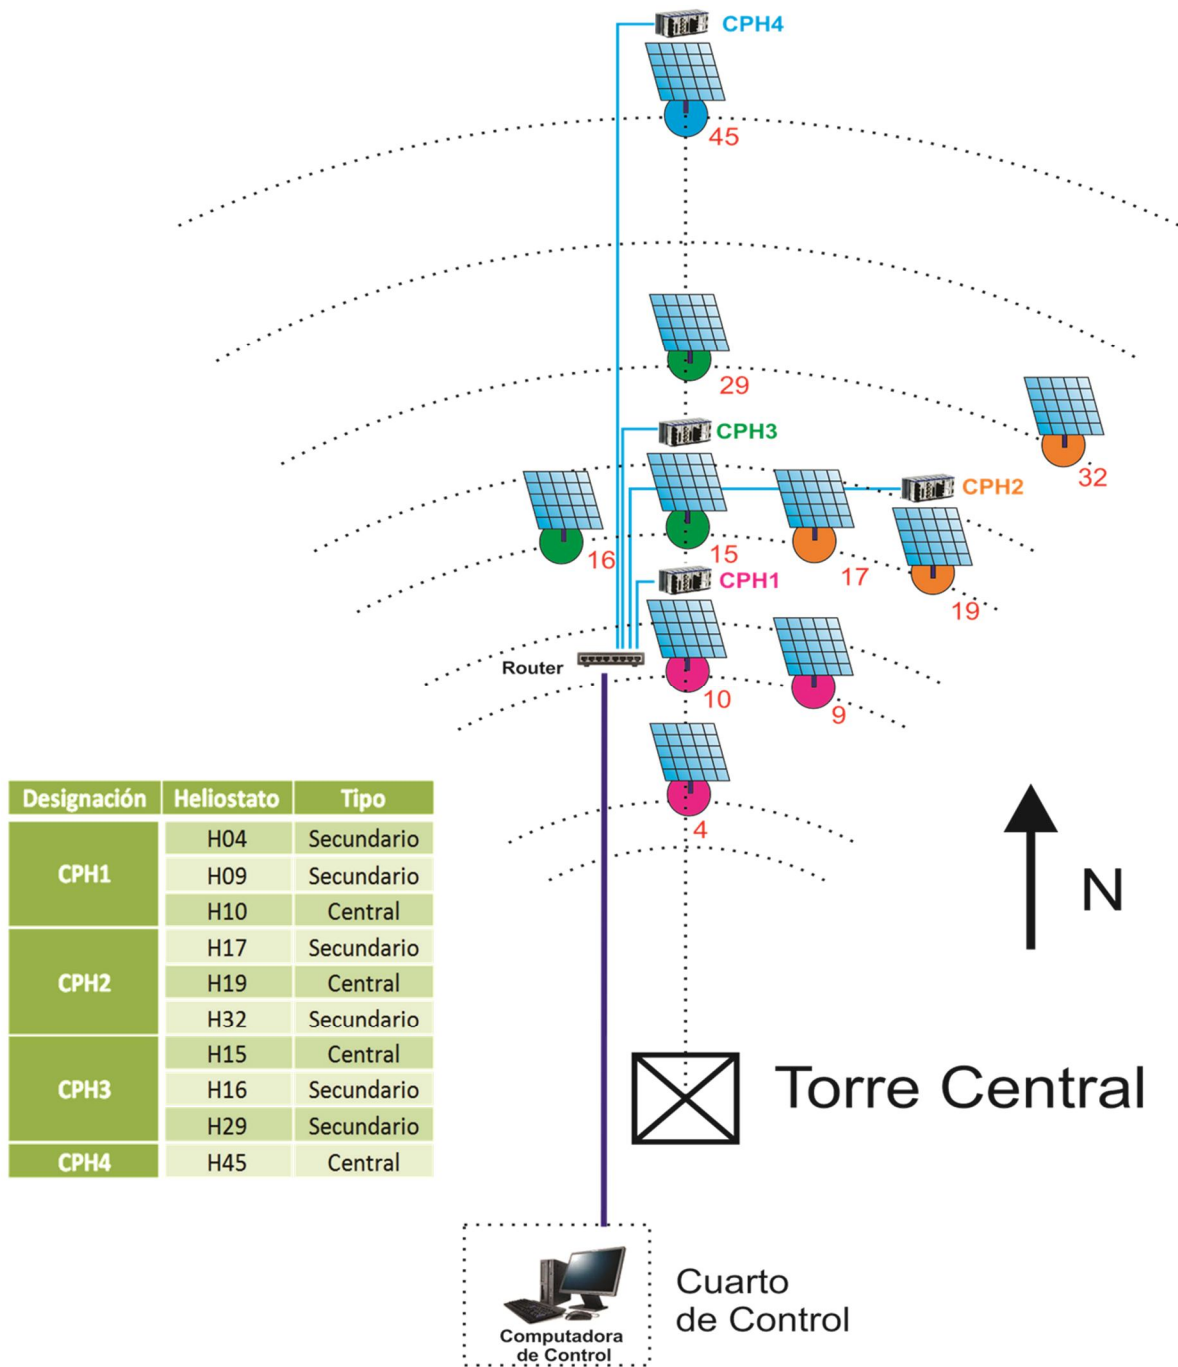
CPH4

45

29

CPH3

32

CPH2

16

15

17

19

CPH1

Router

10

9

4

N

| Designación | Heliostato | Tipo |
|---|---|---|
| CPH1 | H04 | Secundario |
| | H09 | Secundario |
| | H10 | Central |
| CPH2 | H17 | Secundario |
| | H19 | Central |
| | H32 | Secundario |
| CPH3 | H15 | Central |
| | H16 | Secundario |
| | H29 | Secundario |
| CPH4 | H45 | Central |

Torre Central

Computadora de Control

Cuarto de Control